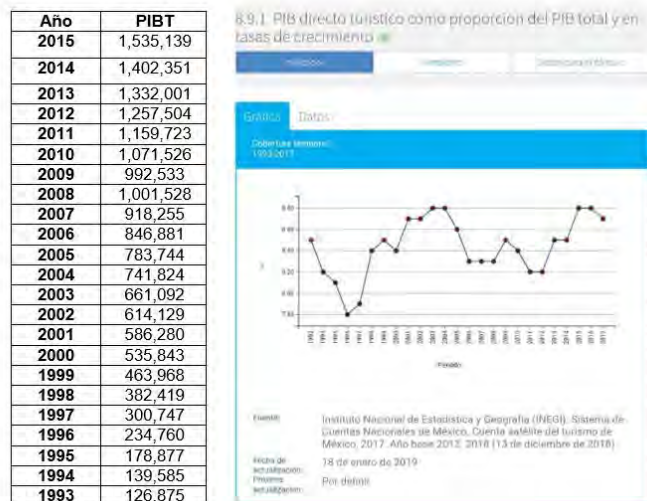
| Año | PIBT |
|---|---|
| 2015 | 1,535,139 |
| 2014 | 1,402,351 |
| 2013 | 1,332,001 |
| 2012 | 1,257,504 |
| 2011 | 1,159,723 |
| 2010 | 1,071,526 |
| 2009 | 992,533 |
| 2008 | 1,001,528 |
| 2007 | 918,255 |
| 2006 | 846,881 |
| 2005 | 783,744 |
| 2004 | 741,824 |
| 2003 | 661,092 |
| 2002 | 614,129 |
| 2001 | 586,280 |
| 2000 | 535,843 |
| 1999 | 463,968 |
| 1998 | 382,419 |
| 1997 | 300,747 |
| 1996 | 234,760 |
| 1995 | 178,877 |
| 1994 | 139,585 |
| 1993 | 126,875 |

8.9.1 PIB directo turístico como proporción del PIB total y en tasas de crecimiento

Indicador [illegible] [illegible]

Gráfica Datos

Cobertura temporal: 1993-2017

8.80
8.60
8.40
8.20
8.00
7.80

%

1993 1994 1995 1996 1997 1998 1999 2000 2001 2002 2003 2004 2005 2006 2007 2008 2009 2010 2011 2012 2013 2014 2015 2016 2017

Periodo

Fuente: Instituto Nacional de Estadística y Geografía (INEGI). Sistema de Cuentas Nacionales de México. Cuenta satélite del turismo de México, 2017. Año base 2013. 2018 (13 de diciembre de 2018).

Fecha de actualización: 18 de enero de 2019

Próxima actualización: Por definir